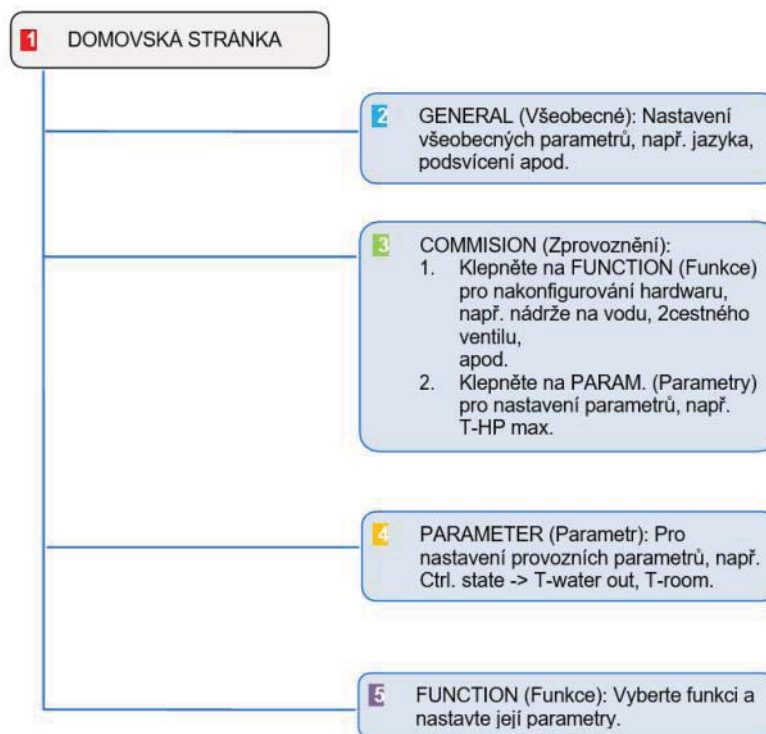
1 DOMOVSKÁ STRÁNKA

2 GENERAL (Všeobecné): Nastavení všeobecných parametrů, např. jazyka, podsvícení apod.

3 COMMISION (Zprovoznění):
1. Klepněte na FUNCTION (Funkce) pro nakonfigurování hardwaru, např. nádrže na vodu, 2cestného ventilu, apod.
2. Klepněte na PARAM. (Parametry) pro nastavení parametrů, např. T-HP max.

4 PARAMETER (Parametr): Pro nastavení provozních parametrů, např. Ctrl. state -> T-water out, T-room.

5 FUNCTION (Funkce): Vyberte funkci a nastavte její parametry.